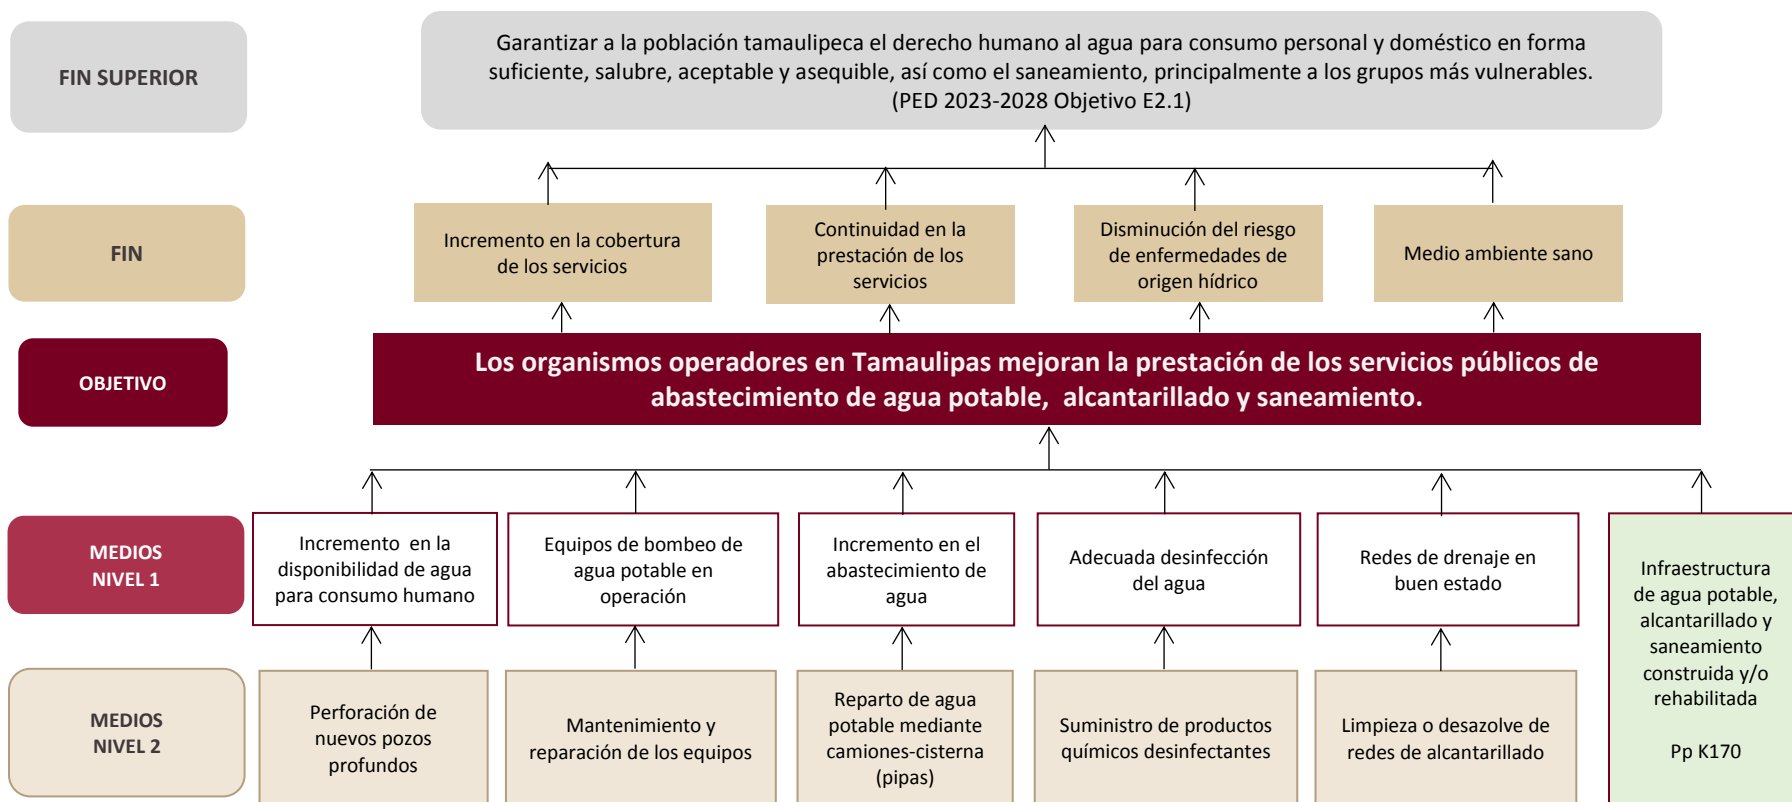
FIN SUPERIOR

Garantizar a la población tamaulipeca el derecho humano al agua para consumo personal y doméstico en forma suficiente, salubre, aceptable y asequible, así como el saneamiento, principalmente a los grupos más vulnerables. (PED 2023-2028 Objetivo E2.1)

FIN

Incremento en la cobertura de los servicios

Continuidad en la prestación de los servicios

Disminución del riesgo de enfermedades de origen hídrico

Medio ambiente sano

OBJETIVO

Los organismos operadores en Tamaulipas mejoran la prestación de los servicios públicos de abastecimiento de agua potable, alcantarillado y saneamiento.

MEDIOS NIVEL 1

Incremento en la disponibilidad de agua para consumo humano

Equipos de bombeo de agua potable en operación

Incremento en el abastecimiento de agua

Adecuada desinfección del agua

Redes de drenaje en buen estado

Infraestructura de agua potable, alcantarillado y saneamiento construida y/o rehabilitada

Pp K170

MEDIOS NIVEL 2

Perforación de nuevos pozos profundos

Mantenimiento y reparación de los equipos

Reparto de agua potable mediante camiones-cisterna (pipas)

Suministro de productos químicos desinfectantes

Limpieza o desazolve de redes de alcantarillado